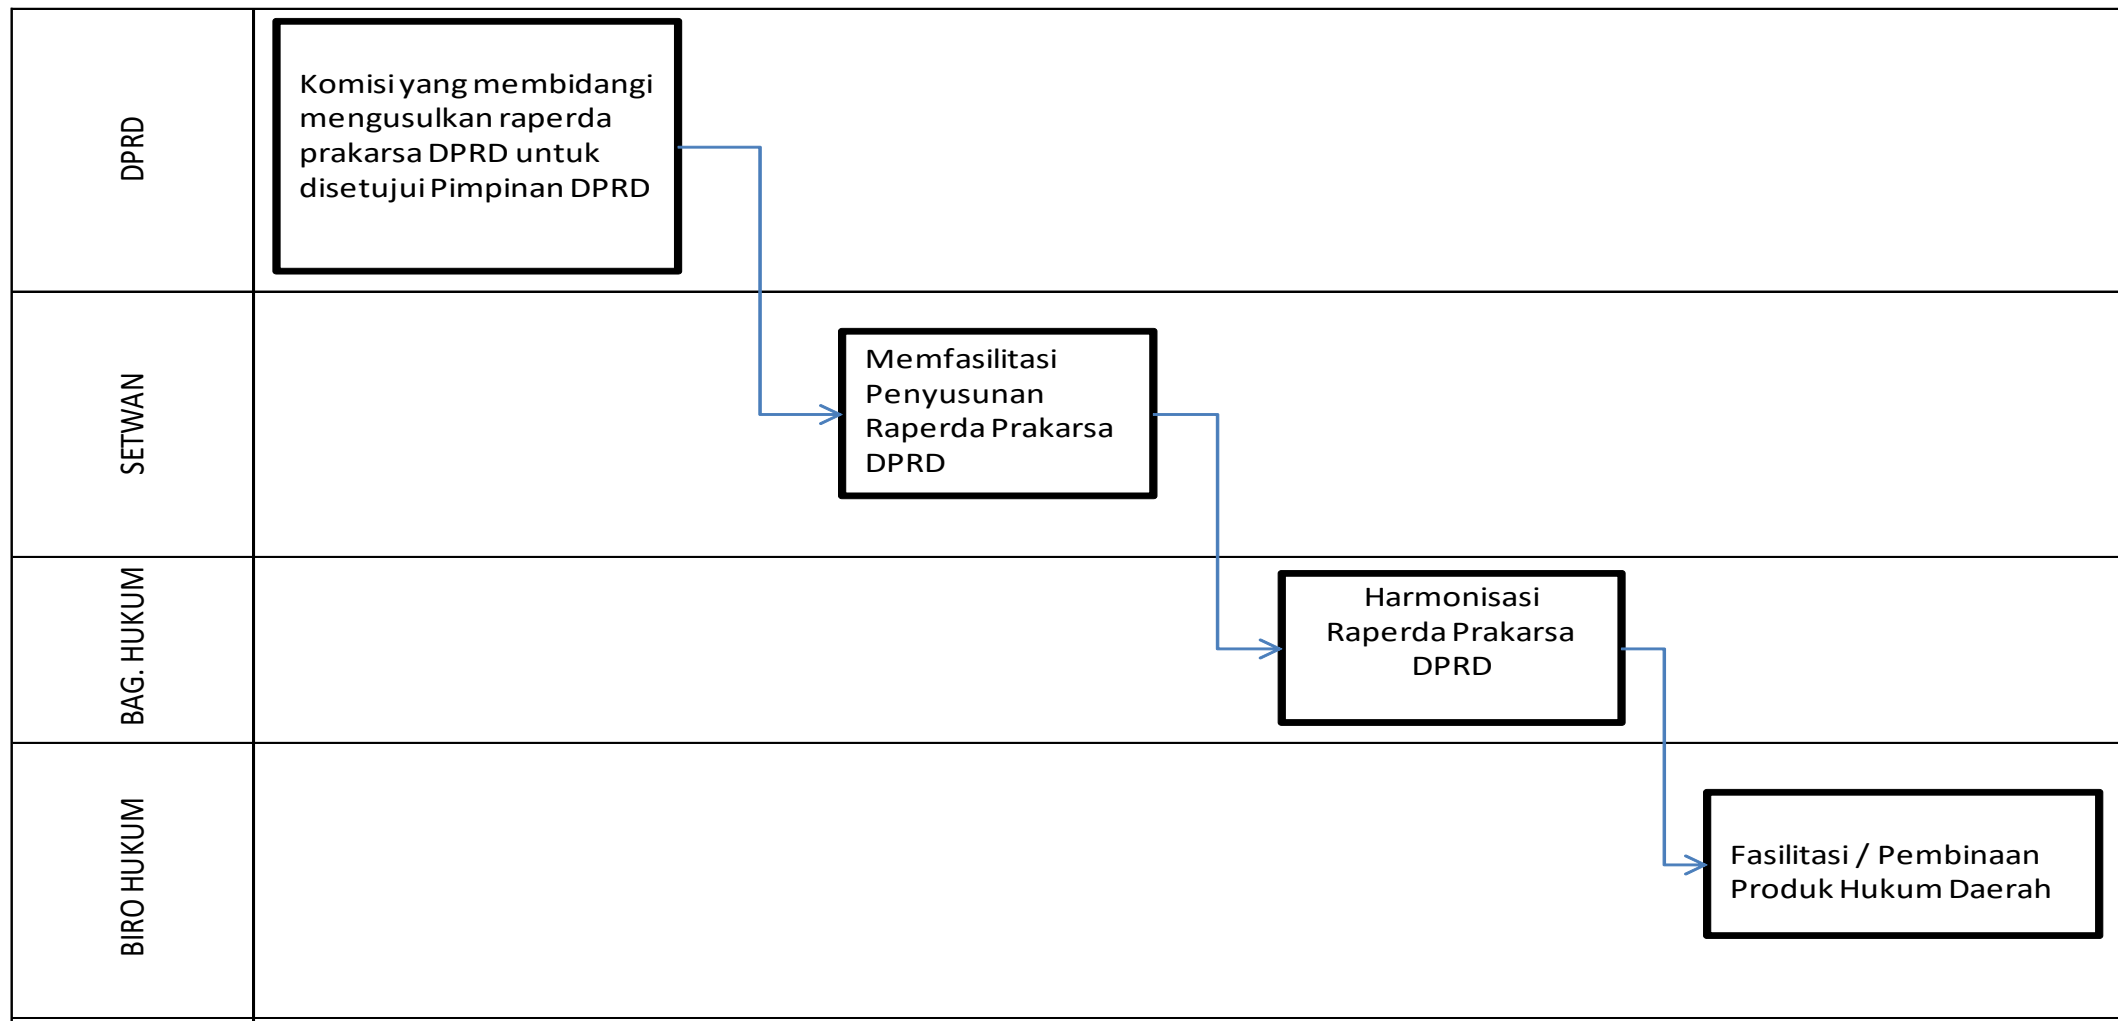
DPRD

Komisi yang membidangi mengusulkan raperda prakarsa DPRD untuk disetujui Pimpinan DPRD

SETWAN

Memfasilitasi Penyusunan Raperda Prakarsa DPRD

BAG. HUKUM

Harmonisasi Raperda Prakarsa DPRD

BIRO HUKUM

Fasilitasi / Pembinaan Produk Hukum Daerah